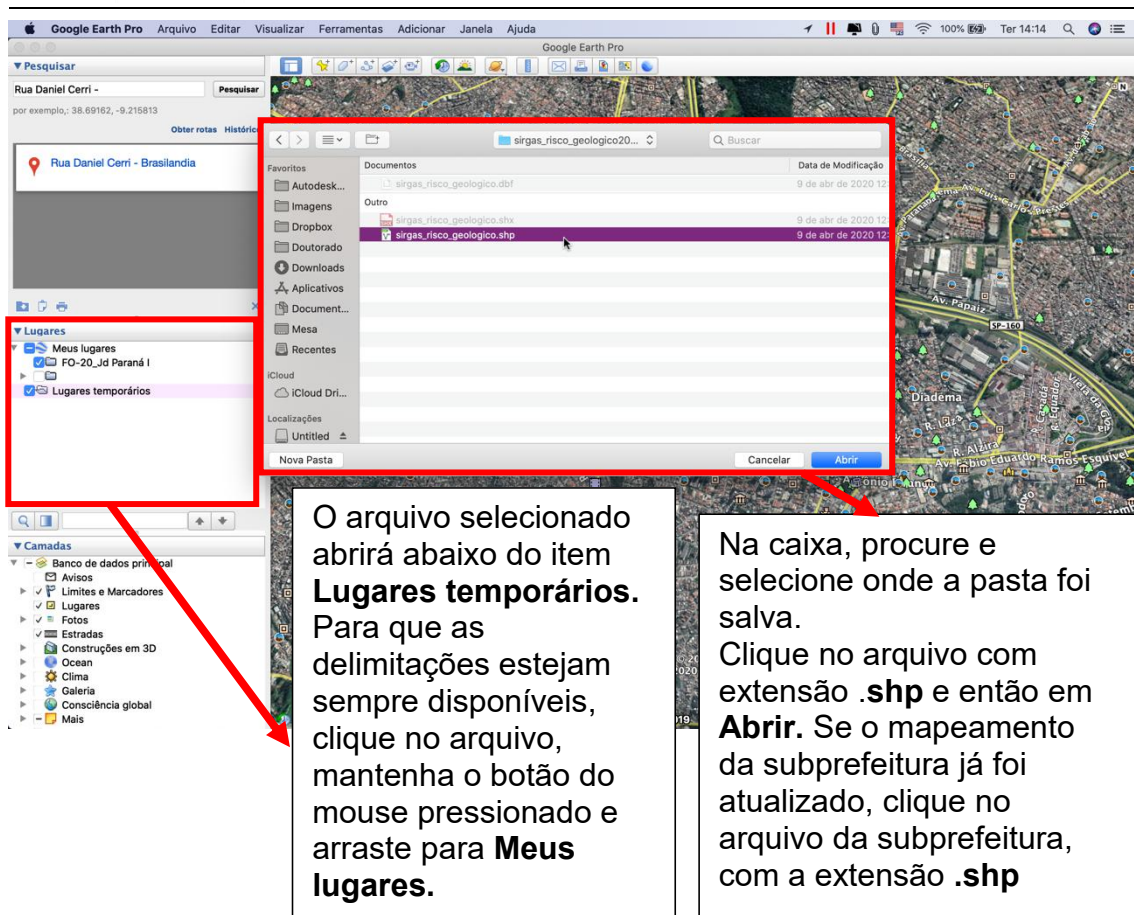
Google Earth Pro Arquivo Editar Visualizar Ferramentas Adicionar Janela Ajuda

100% Ter 14:14

Google Earth Pro

▼ Pesquisar

Rua Daniel Cerri -

Pesquisar

por exemplo,: 38.69162, -9.215813

Obter rotas Histórico

Rua Daniel Cerri - Brasilandia

▼ Lugares

Meus lugares

FO-20_Jd Paraná I

Lugares temporários

▼ Camadas

Banco de dados principal

Avisos

Limites e Marcadores

Lugares

Fotos

Estradas

Construções em 3D

Ocean

Clima

Galeria

Consciência global

Mais

sirgas_risco_geologico20...

Buscar

Favoritos

Autodesk...

Imagens

Dropbox

Doutorado

Downloads

Aplicativos

Document...

Mesa

Recentes

iCloud

iCloud Dri...

Localizações

Untitled

Documentos

Data de Modificação

sirgas_risco_geologico.dbf

9 de abr de 2020 12:

Outro

sirgas_risco_geologico.shx

9 de abr de 2020 12:

sirgas_risco_geologico.shp

9 de abr de 2020 12:

Nova Pasta

Cancelar

Abrir

Av. Papaiz

SP-160

Diadema

R. Alzira

Av. Fábio Eduardo Ramos Esquivel

O arquivo selecionado abrirá abaixo do item **Lugares temporários.** Para que as delimitações estejam sempre disponíveis, clique no arquivo, mantenha o botão do mouse pressionado e arraste para **Meus lugares.**

Na caixa, procure e selecione onde a pasta foi salva.
Clique no arquivo com extensão **.shp** e então em **Abrir.** Se o mapeamento da subprefeitura já foi atualizado, clique no arquivo da subprefeitura, com a extensão **.shp**